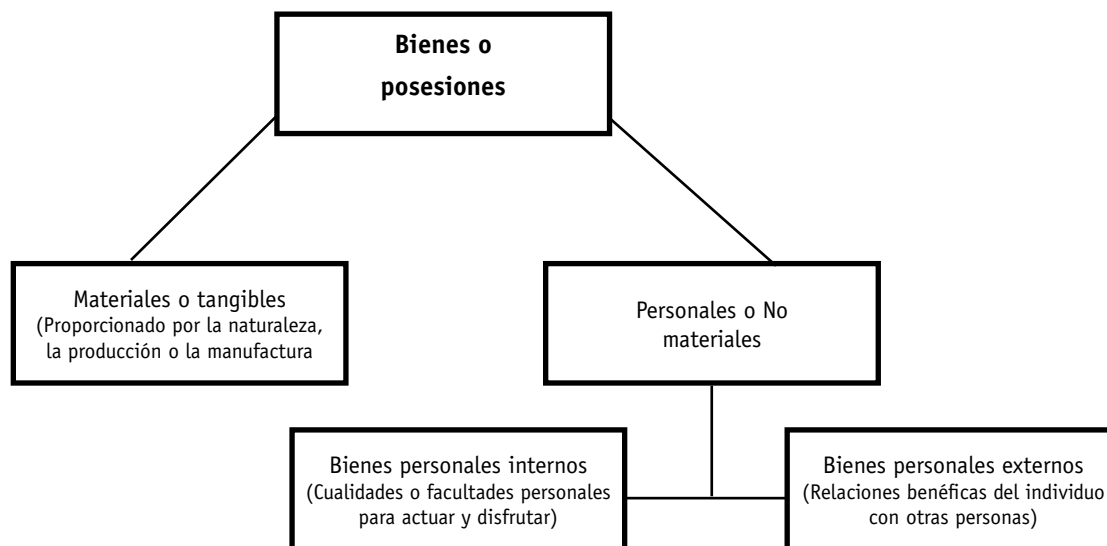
**Bienes o posesiones**

Materiales o tangibles (Proporcionado por la naturaleza, la producción o la manufactura

Personales o No materiales

Bienes personales internos (Cualidades o facultades personales para actuar y disfrutar)

Bienes personales externos (Relaciones benéficas del individuo con otras personas)